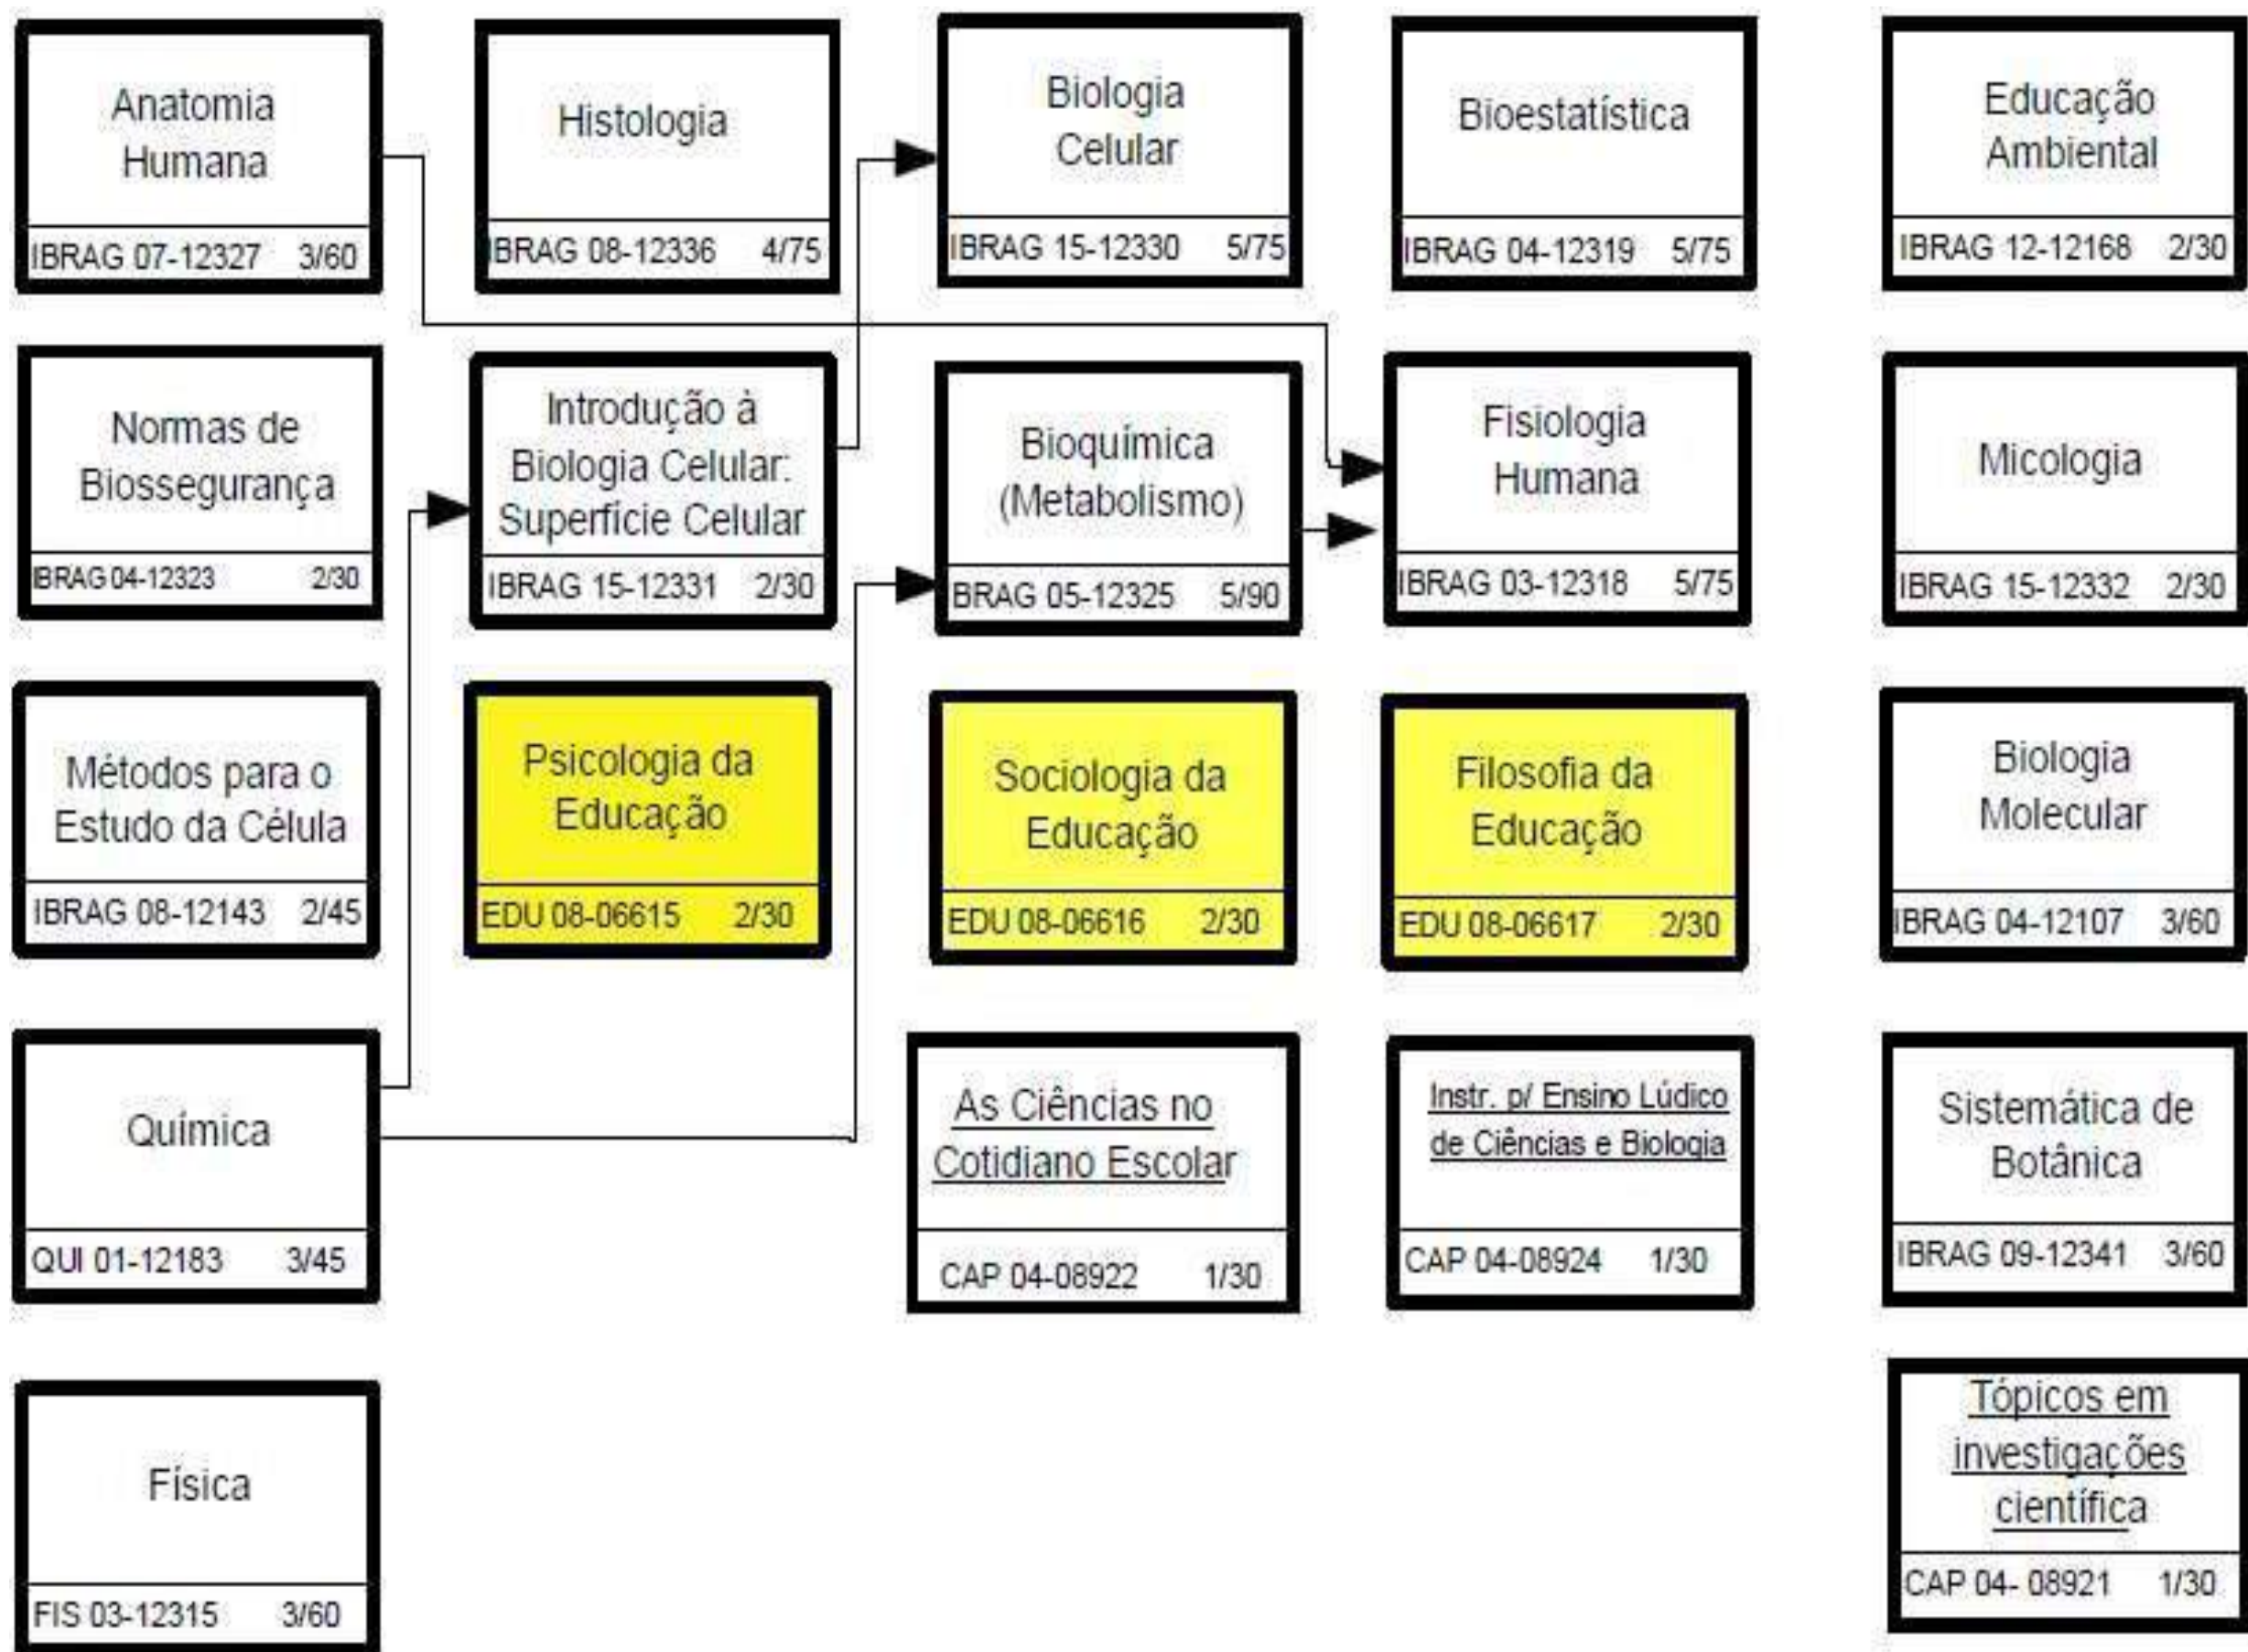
Anatomia Humana
IBRAG 07-12327 3/60

Normas de Biossegurança
BRAG 04-12323 2/30

Métodos para o Estudo da Célula
IBRAG 08-12143 2/45

Química
QUI 01-12183 3/45

Física
FIS 03-12315 3/60

Histologia
BRAG 08-12336 4/75

Introdução à Biologia Celular: Superfície Celular
IBRAG 15-12331 2/30

Psicologia da Educação
EDU 08-06615 2/30

Biologia Celular
IBRAG 15-12330 5/75

Bioquímica (Metabolismo)
BRAG 05-12325 5/90

Sociologia da Educação
EDU 08-06616 2/30

As Ciências no Cotidiano Escolar
CAP 04-08922 1/30

Bioestatística
IBRAG 04-12319 5/75

Fisiologia Humana
IBRAG 03-12318 5/75

Filosofia da Educação
EDU 08-06617 2/30

Instr. p/ Ensino Lúdico de Ciências e Biologia
CAP 04-08924 1/30

Educação Ambiental
IBRAG 12-12168 2/30

Micologia
IBRAG 15-12332 2/30

Biologia Molecular
IBRAG 04-12107 3/60

Sistemática de Botânica
IBRAG 09-12341 3/60

Tópicos em investigações científica
CAP 04- 08921 1/30